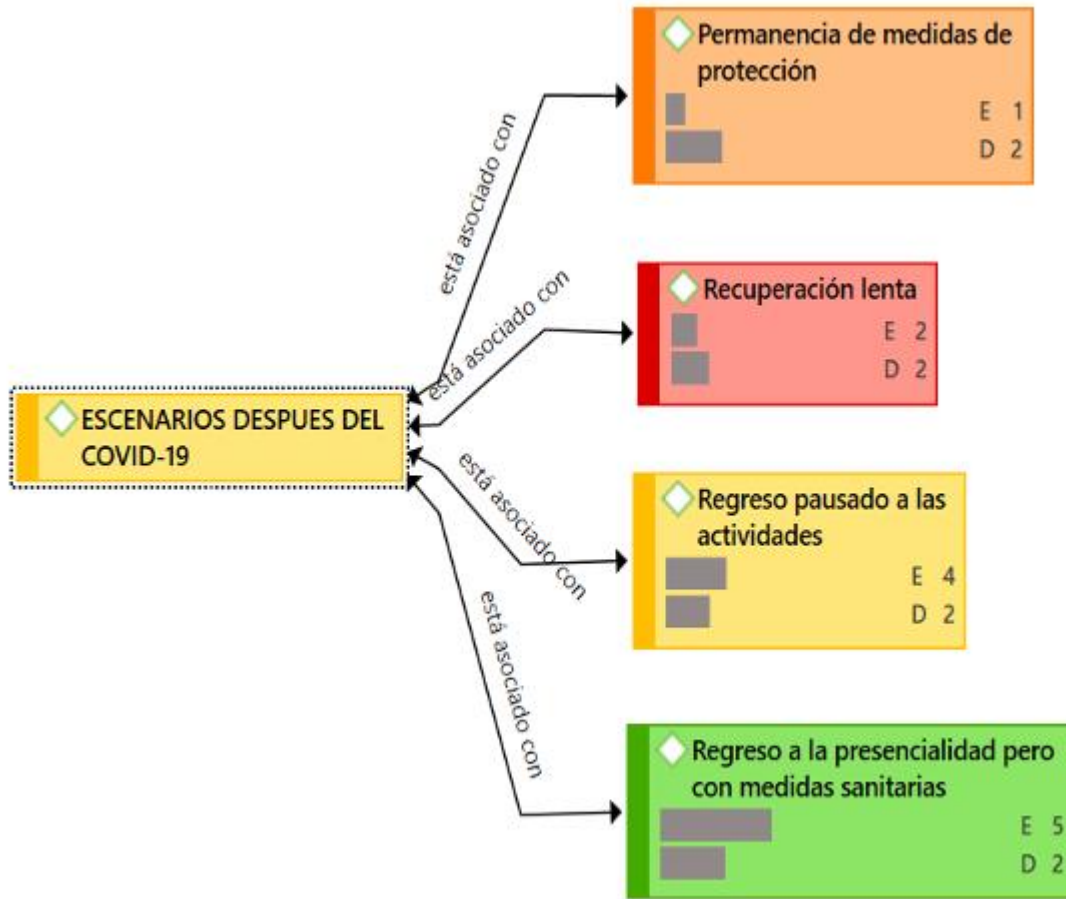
ESCENARIOS DESPUES DEL COVID-19

está asociado con

Permanencia de medidas de protección
E 1
D 2

está asociado con

Recuperación lenta
E 2
D 2

está asociado con

Regreso pausado a las actividades
E 4
D 2

está asociado con

Regreso a la presencialidad pero con medidas sanitarias
E 5
D 2